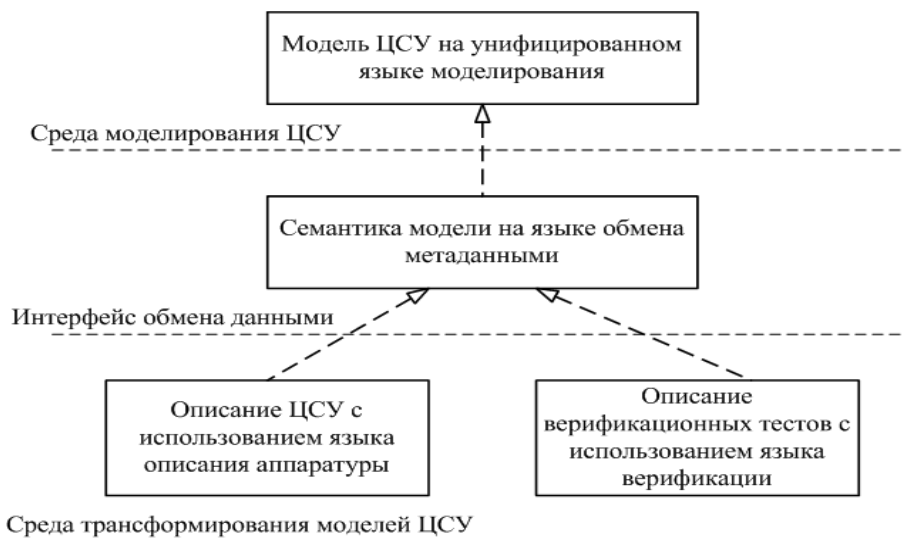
Модель ЦСУ на унифицированном языке моделирования

Среда моделирования ЦСУ

Семантика модели на языке обмена метаданными

Интерфейс обмена данными

Описание ЦСУ с использованием языка описания аппаратуры

Описание верификационных тестов с использованием языка верификации

Среда трансформирования моделей ЦСУ